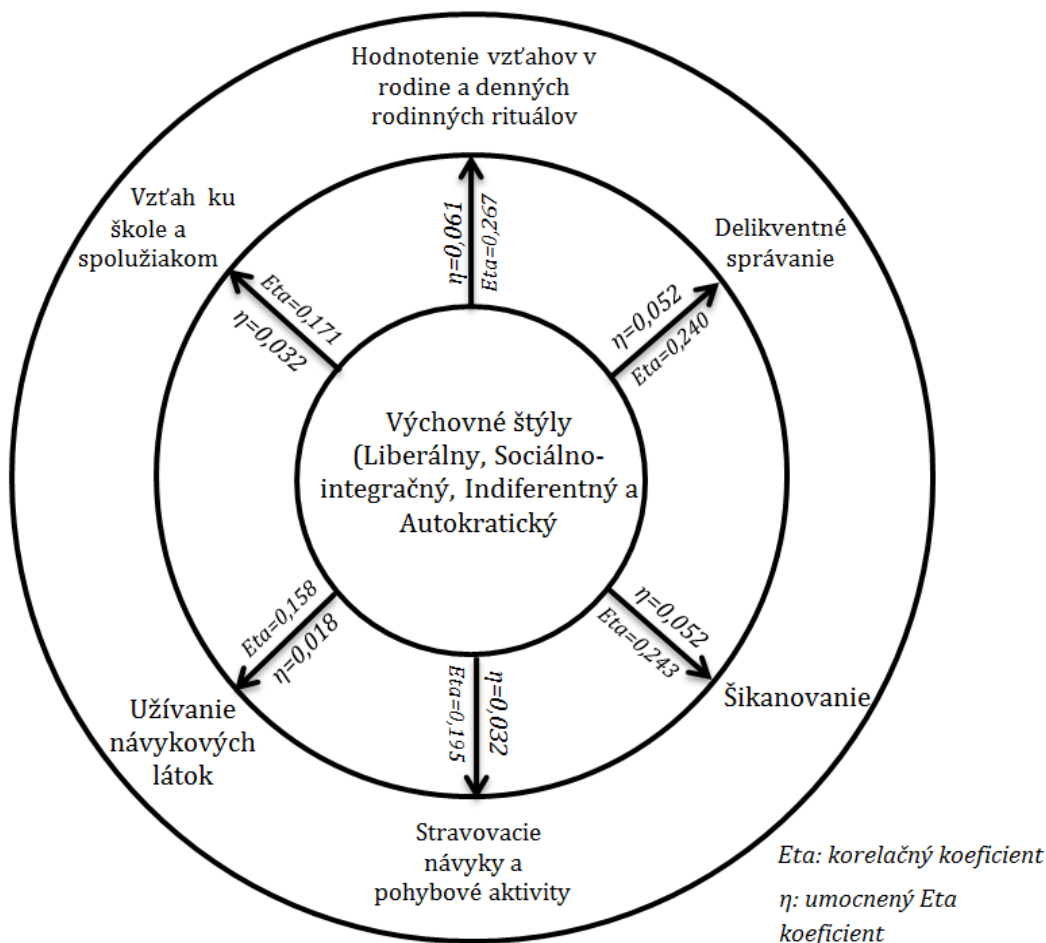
Hodnotenie vzťahov v rodine a denných rodinných rituálov

Vzťah ku škole a spolužiakom

$\eta$=0,061
Eta=0,267

Delikventné správanie

Eta=0,171
$\eta$=0,032

$\eta$=0,052
Eta=0,240

Výchovné štýly (Liberálny, Sociálno-integračný, Indiferentný a Autokratický

Eta=0,158
$\eta$=0,018

$\eta$=0,052
Eta=0,243

Eta=0,195
$\eta$=0,032

Šikanovanie

Užívanie návykových látok

Stravovacie návyky a pohybové aktivity

Eta: korelačný koeficient

$\eta$: umocnený Eta koeficient